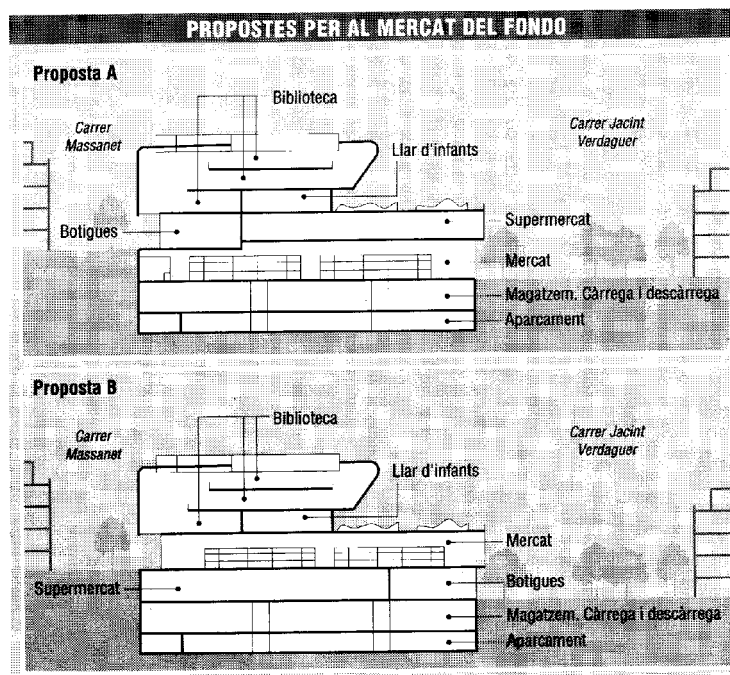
PROPOSTES PER AL MERCAT DEL FONDO

Proposta A

Biblioteca

Carrer Massanet

Carrer Jacint Verdaguer

Llar d'infants

Botigues

Supermercat

Mercat

Magatzem. Càrrega i descàrrega

Aparcament

Proposta B

Biblioteca

Carrer Massanet

Carrer Jacint Verdaguer

Llar d'infants

Mercat

Supermercat

Botigues

Magatzem. Càrrega i descàrrega

Aparcament